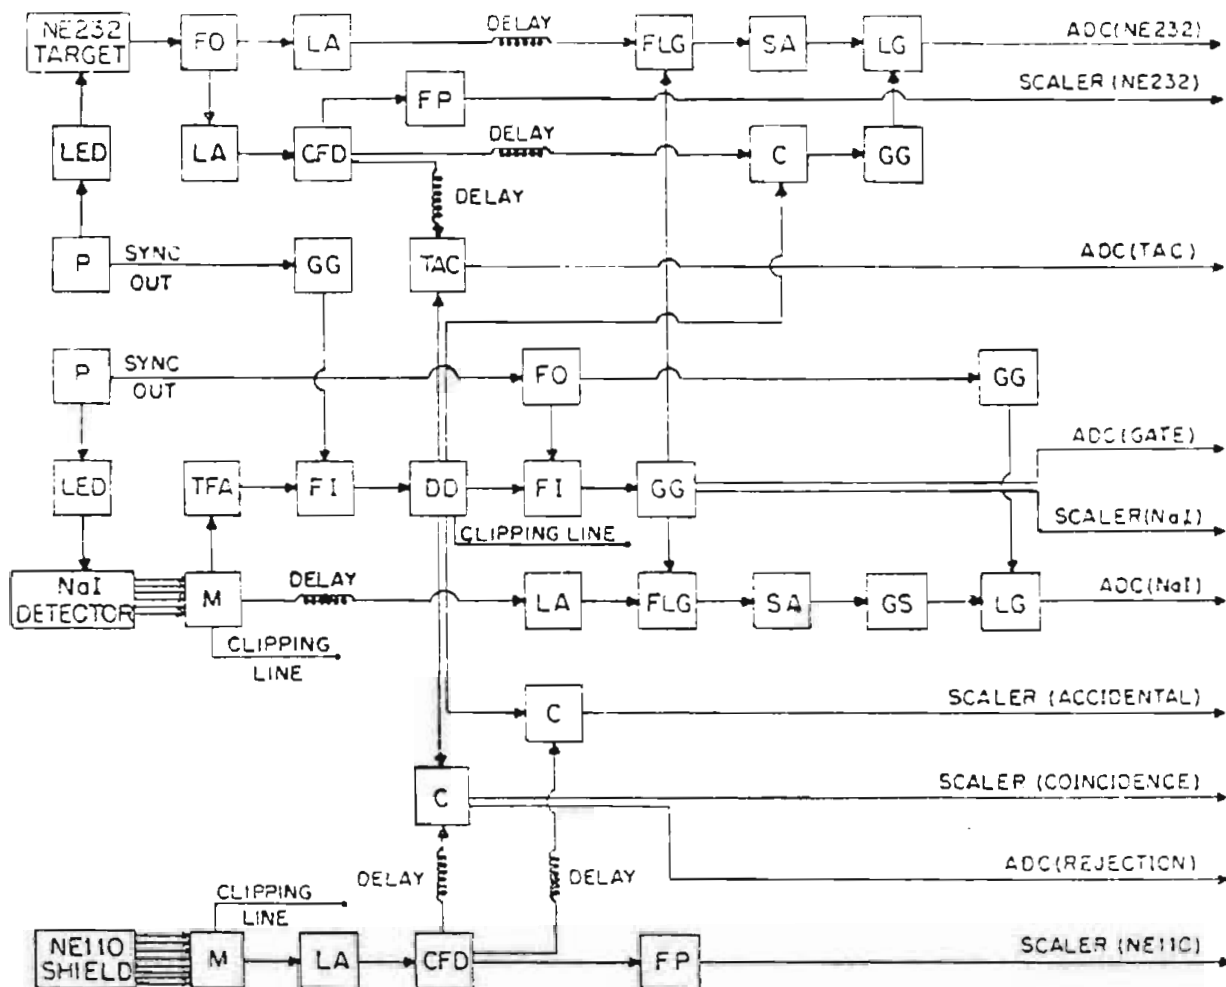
NE232 TARGET
FO
LA
DELAY
FLG
SA
LG
ADC(NE232)
FP
SCALER (NE232)
LED
LA
CFD
DELAY
C
GG
DELAY
P
SYNC OUT
GG
TAC
ADC(TAC)
P
SYNC OUT
FO
GG
ADC(GATE)
LED
TFA
FI
DD
FI
GG
SCALER(NaI)
CLIPPING LINE
NaI DETECTOR
M
DELAY
LA
FLG
SA
GS
LG
ADC(NaI)
CLIPPING LINE
C
SCALER (ACCIDENTAL)
C
SCALER (COINCIDENCE)
ADC(REJECTION)
DELAY
DELAY
CLIPPING LINE
NE110 SHIELD
M
LA
CFD
FP
SCALER (NE110)